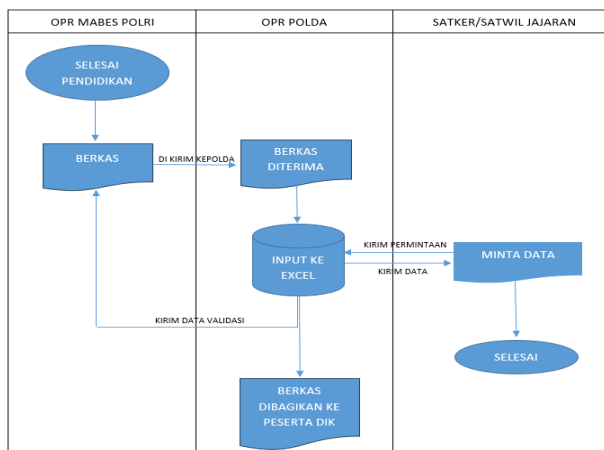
OPR MABES POLRI

OPR POLDA

SATKER/SATWIL JAJARAN

SELESAI PENDIDIKAN

BERKAS

DI KIRIM KEPOLDA

BERKAS DITERIMA

INPUT KE EXCEL

KIRIM PERMINTAAN

KIRIM DATA

MINTA DATA

KIRIM DATA VALIDASI

SELESAI

BERKAS DIBAGIKAN KE PESERTA DIK